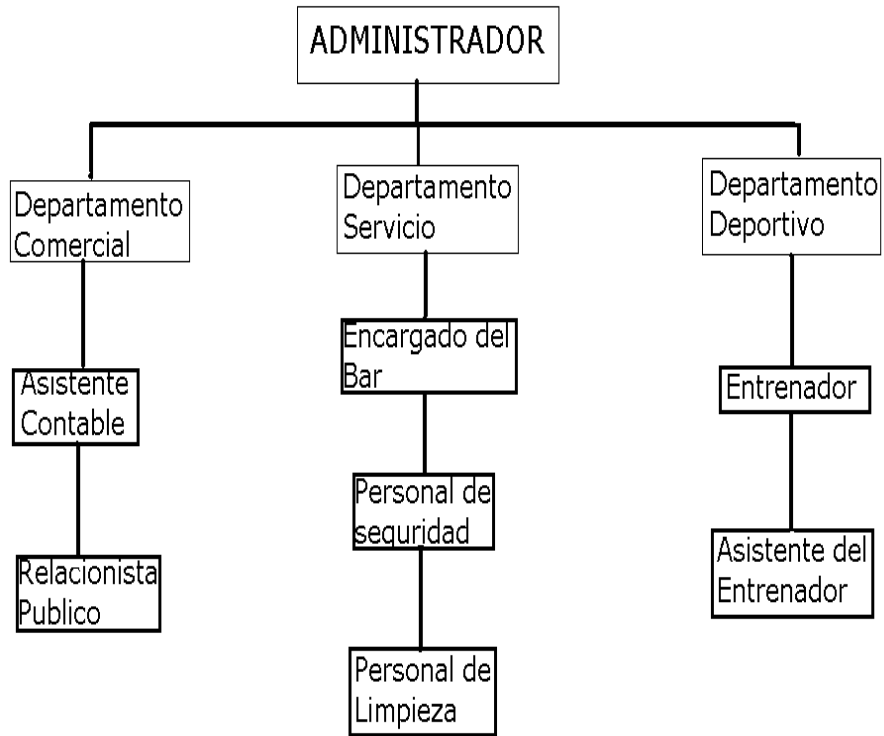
ADMINISTRADOR

Departamento Comercial

Asistente Contable

Relacionista Publico

Departamento Servicio

Encargado del Bar

Personal de seguridad

Personal de Limpieza

Departamento Deportivo

Entrenador

Asistente del Entrenador